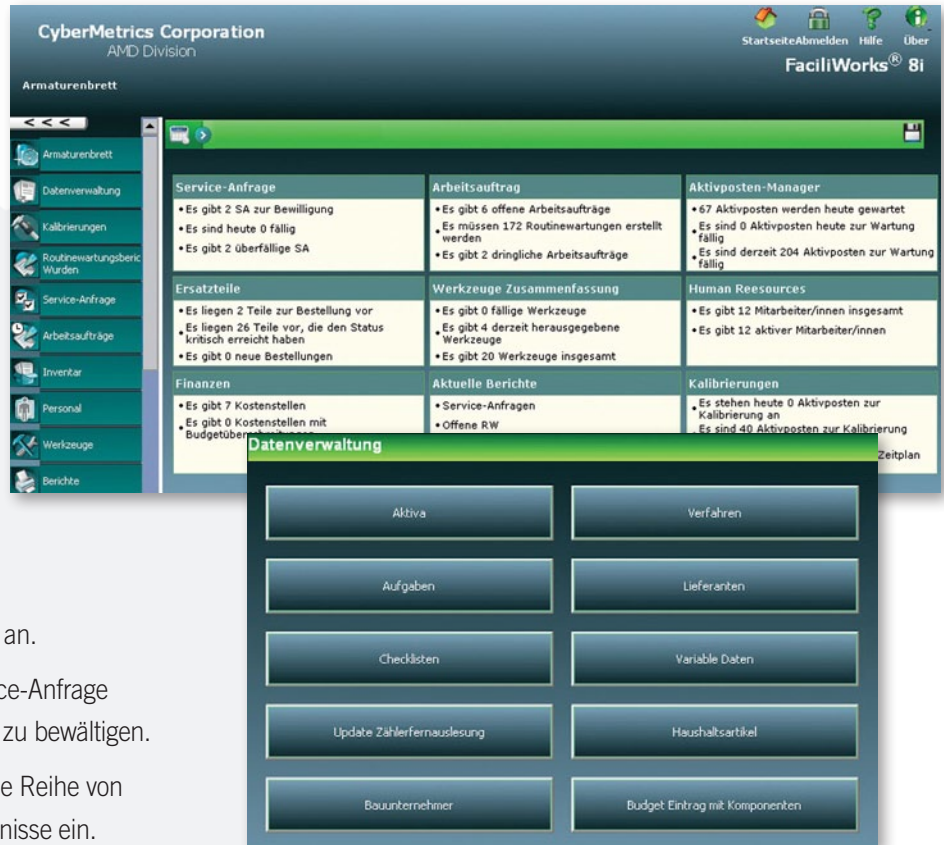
CyberMetrics Corporation
AMD Division

Armaturenbrett

Startseite Abmelden Hilfe Über

FaciliWorks® 8i

<<<

Armaturenbrett
Datenverwaltung
Kalibrierungen
Routinewartungsberic Wurden
Service-Anfrage
Arbeitsaufträge
Inventar
Personal
Werkzeuge
Berichte

| Service-Anfrage | Arbeitsauftrag | Aktivposten-Manager |
|---|---|---|
| • Es gibt 2 SA zur Bewilligung<br>• Es sind heute 0 fällig<br>• Es gibt 2 überfällige SA | • Es gibt 6 offene Arbeitsaufträge<br>• Es müssen 172 Routinewartungen erstellt werden<br>• Es gibt 2 dringliche Arbeitsaufträge | • 67 Aktivposten werden heute gewartet<br>• Es sind 0 Aktivposten heute zur Wartung fällig<br>• Es sind derzeit 204 Aktivposten zur Wartung fällig |

| Ersatzteile | Werkzeuge Zusammenfassung | Human Reesources |
|---|---|---|
| • Es liegen 2 Teile zur Bestellung vor<br>• Es liegen 26 Teile vor, die den Status kritisch erreicht haben<br>• Es gibt 0 neue Bestellungen | • Es gibt 0 fällige Werkzeuge<br>• Es gibt 4 derzeit herausgegebene Werkzeuge<br>• Es gibt 20 Werkzeuge insgesamt | • Es gibt 12 Mitarbeiter/innen insgesamt<br>• Es gibt 12 aktiver Mitarbeiter/innen |

| Finanzen | Aktuelle Berichte | Kalibrierungen |
|---|---|---|
| • Es gibt 7 Kostenstellen<br>• Es gibt 0 Kostenstellen mit Budgetüber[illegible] | • Service-Anfragen<br>• Offene RW | • Es stehen heute 0 Aktivposten zur Kalibrierung an<br>• Es sind 40 Aktivposten zur Kalibrierung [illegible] Zeitplan |

Datenverwaltung

Aktiva
Verfahren
Aufgaben
Lieferanten
Checklisten
Variable Daten
Update Zählerfernauslesung
Haushaltsartikel
Bauunternehmer
Budget Eintrag mit Komponenten

an.
ce-Anfrage
zu bewältigen.
e Reihe von
nisse ein.